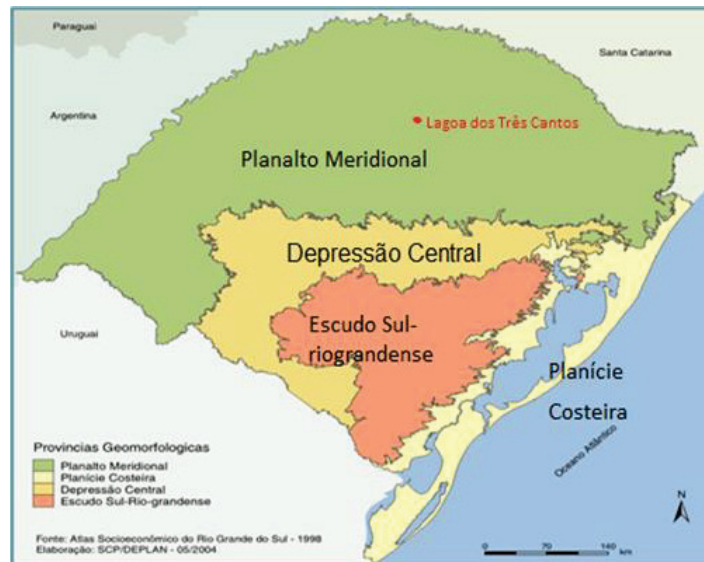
Paraguai

Santa Catarina

Argentina

Lagoa dos Três Cantos

Planalto Meridional

Depressão Central

Uruguai

Escudo Sul-riograndense

Planície Costeira

Oceano Atlântico

Provincias Geomorfologicas
Planalto Meridional
Planície Costeira
Depressão Central
Escudo Sul-Rio-grandense

Fonte: Atlas Socioeconômico do Rio Grande do Sul - 1998
Elaboração: SCP/DEPLAN - 05/2004

0 70 140 km

N